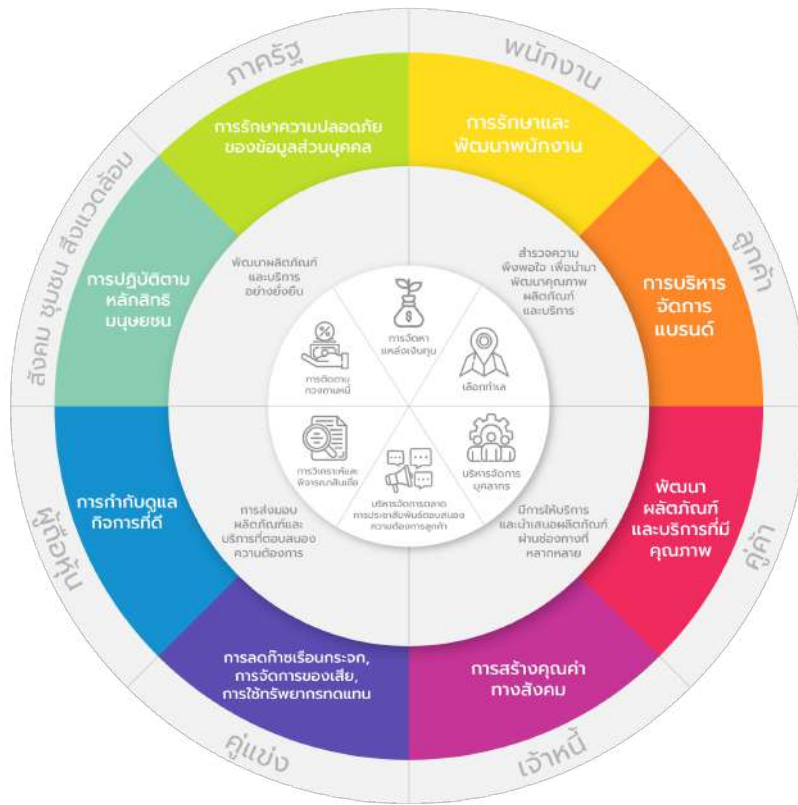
ภาครัฐ

พนักงาน

ลูกค้า

คู่ค้า

เจ้าหนี้

คู่แข่ง

ผู้ถือหุ้น

สังคม ชุมชน สิ่งแวดล้อม

การรักษาความปลอดภัยของข้อมูลส่วนบุคคล

การรักษาและพัฒนาพนักงาน

การบริหารจัดการแบรนด์

พัฒนาผลิตภัณฑ์และบริการที่มีคุณภาพ

การสร้างคุณค่าทางสังคม

การลดก๊าซเรือนกระจก, การจัดการของเสีย, การใช้ทรัพยากรทดแทน

การกำกับดูแลกิจการที่ดี

การปฏิบัติตามหลักสิทธิมนุษยชน

พัฒนาผลิตภัณฑ์และบริการอย่างยั่งยืน

สำรวจความพึงพอใจ เพื่อนำมาพัฒนาคุณภาพผลิตภัณฑ์และบริการ

มีการให้บริการและนำเสนอผลิตภัณฑ์ผ่านช่องทางที่หลากหลาย

การส่งมอบผลิตภัณฑ์และบริการที่ตอบสนองความต้องการ

การจัดหาแหล่งเงินทุน

เลือกทำเล

บริหารจัดการบุคลากร

บริหารจัดการตลาด การประชาสัมพันธ์ตอบสนองความต้องการลูกค้า

การวิเคราะห์และพิจารณาสินเชื่อ

การติดตามทวงถามหนี้